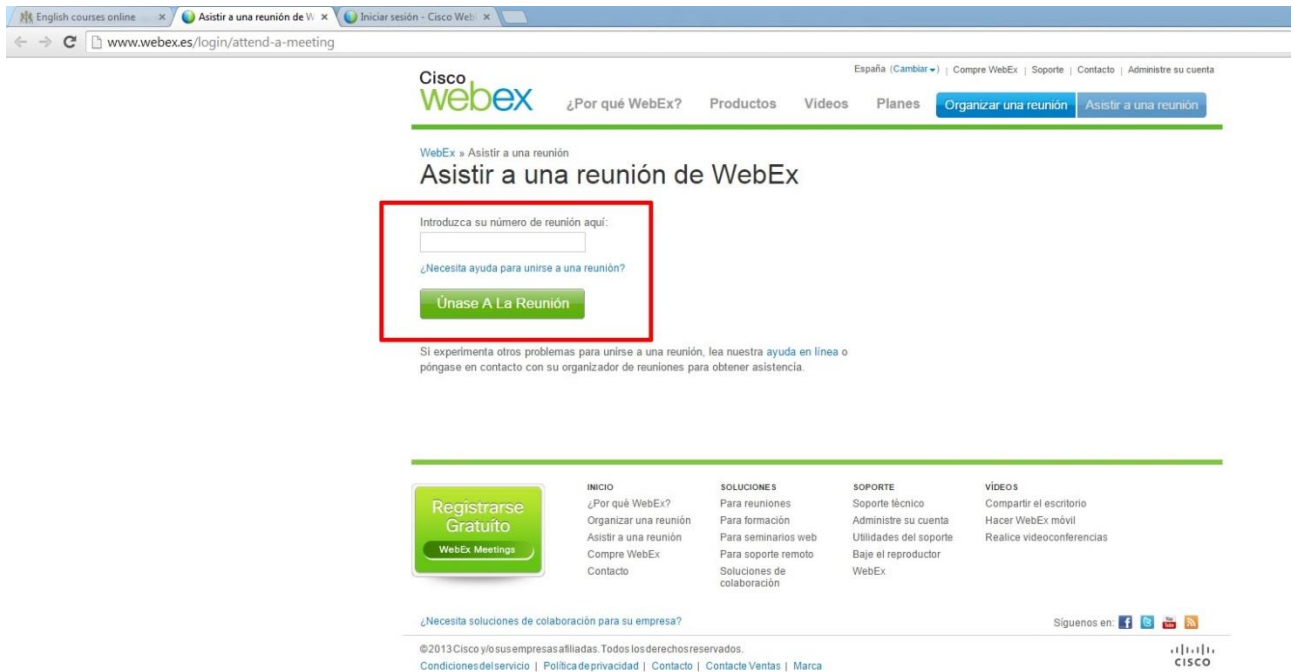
English courses online ×
Asistir a una reunión de W ×
Iniciar sesión - Cisco Web ×

www.webex.es/login/attend-a-meeting

España (Cambiar) | Compre WebEx | Soporte | Contacto | Administre su cuenta

Cisco webex

¿Por qué WebEx? Productos Videos Planes Organizar una reunión Asistir a una reunión

WebEx » Asistir a una reunión

Asistir a una reunión de WebEx

Introduzca su número de reunión aquí:

¿Necesita ayuda para unirse a una reunión?

Únase A La Reunión

Si experimenta otros problemas para unirse a una reunión, lea nuestra ayuda en línea o póngase en contacto con su organizador de reuniones para obtener asistencia.

Registrarse Gratuito
WebEx Meetings

INICIO
¿Por qué WebEx?
Organizar una reunión
Asistir a una reunión
Compre WebEx
Contacto

SOLUCIONES
Para reuniones
Para formación
Para seminarios web
Para soporte remoto
Soluciones de colaboración

SOPORTE
Soporte técnico
Administre su cuenta
Utilidades del soporte
Baje el reproductor WebEx

VÍDEOS
Compartir el escritorio
Hacer WebEx móvil
Realice videoconferencias

¿Necesita soluciones de colaboración para su empresa?

Síguenos en:

©2013 Cisco y/o sus empresas afiliadas. Todos los derechos reservados.
Condiciones del servicio | Política de privacidad | Contacto | Contacte Ventas | Marca

cisco